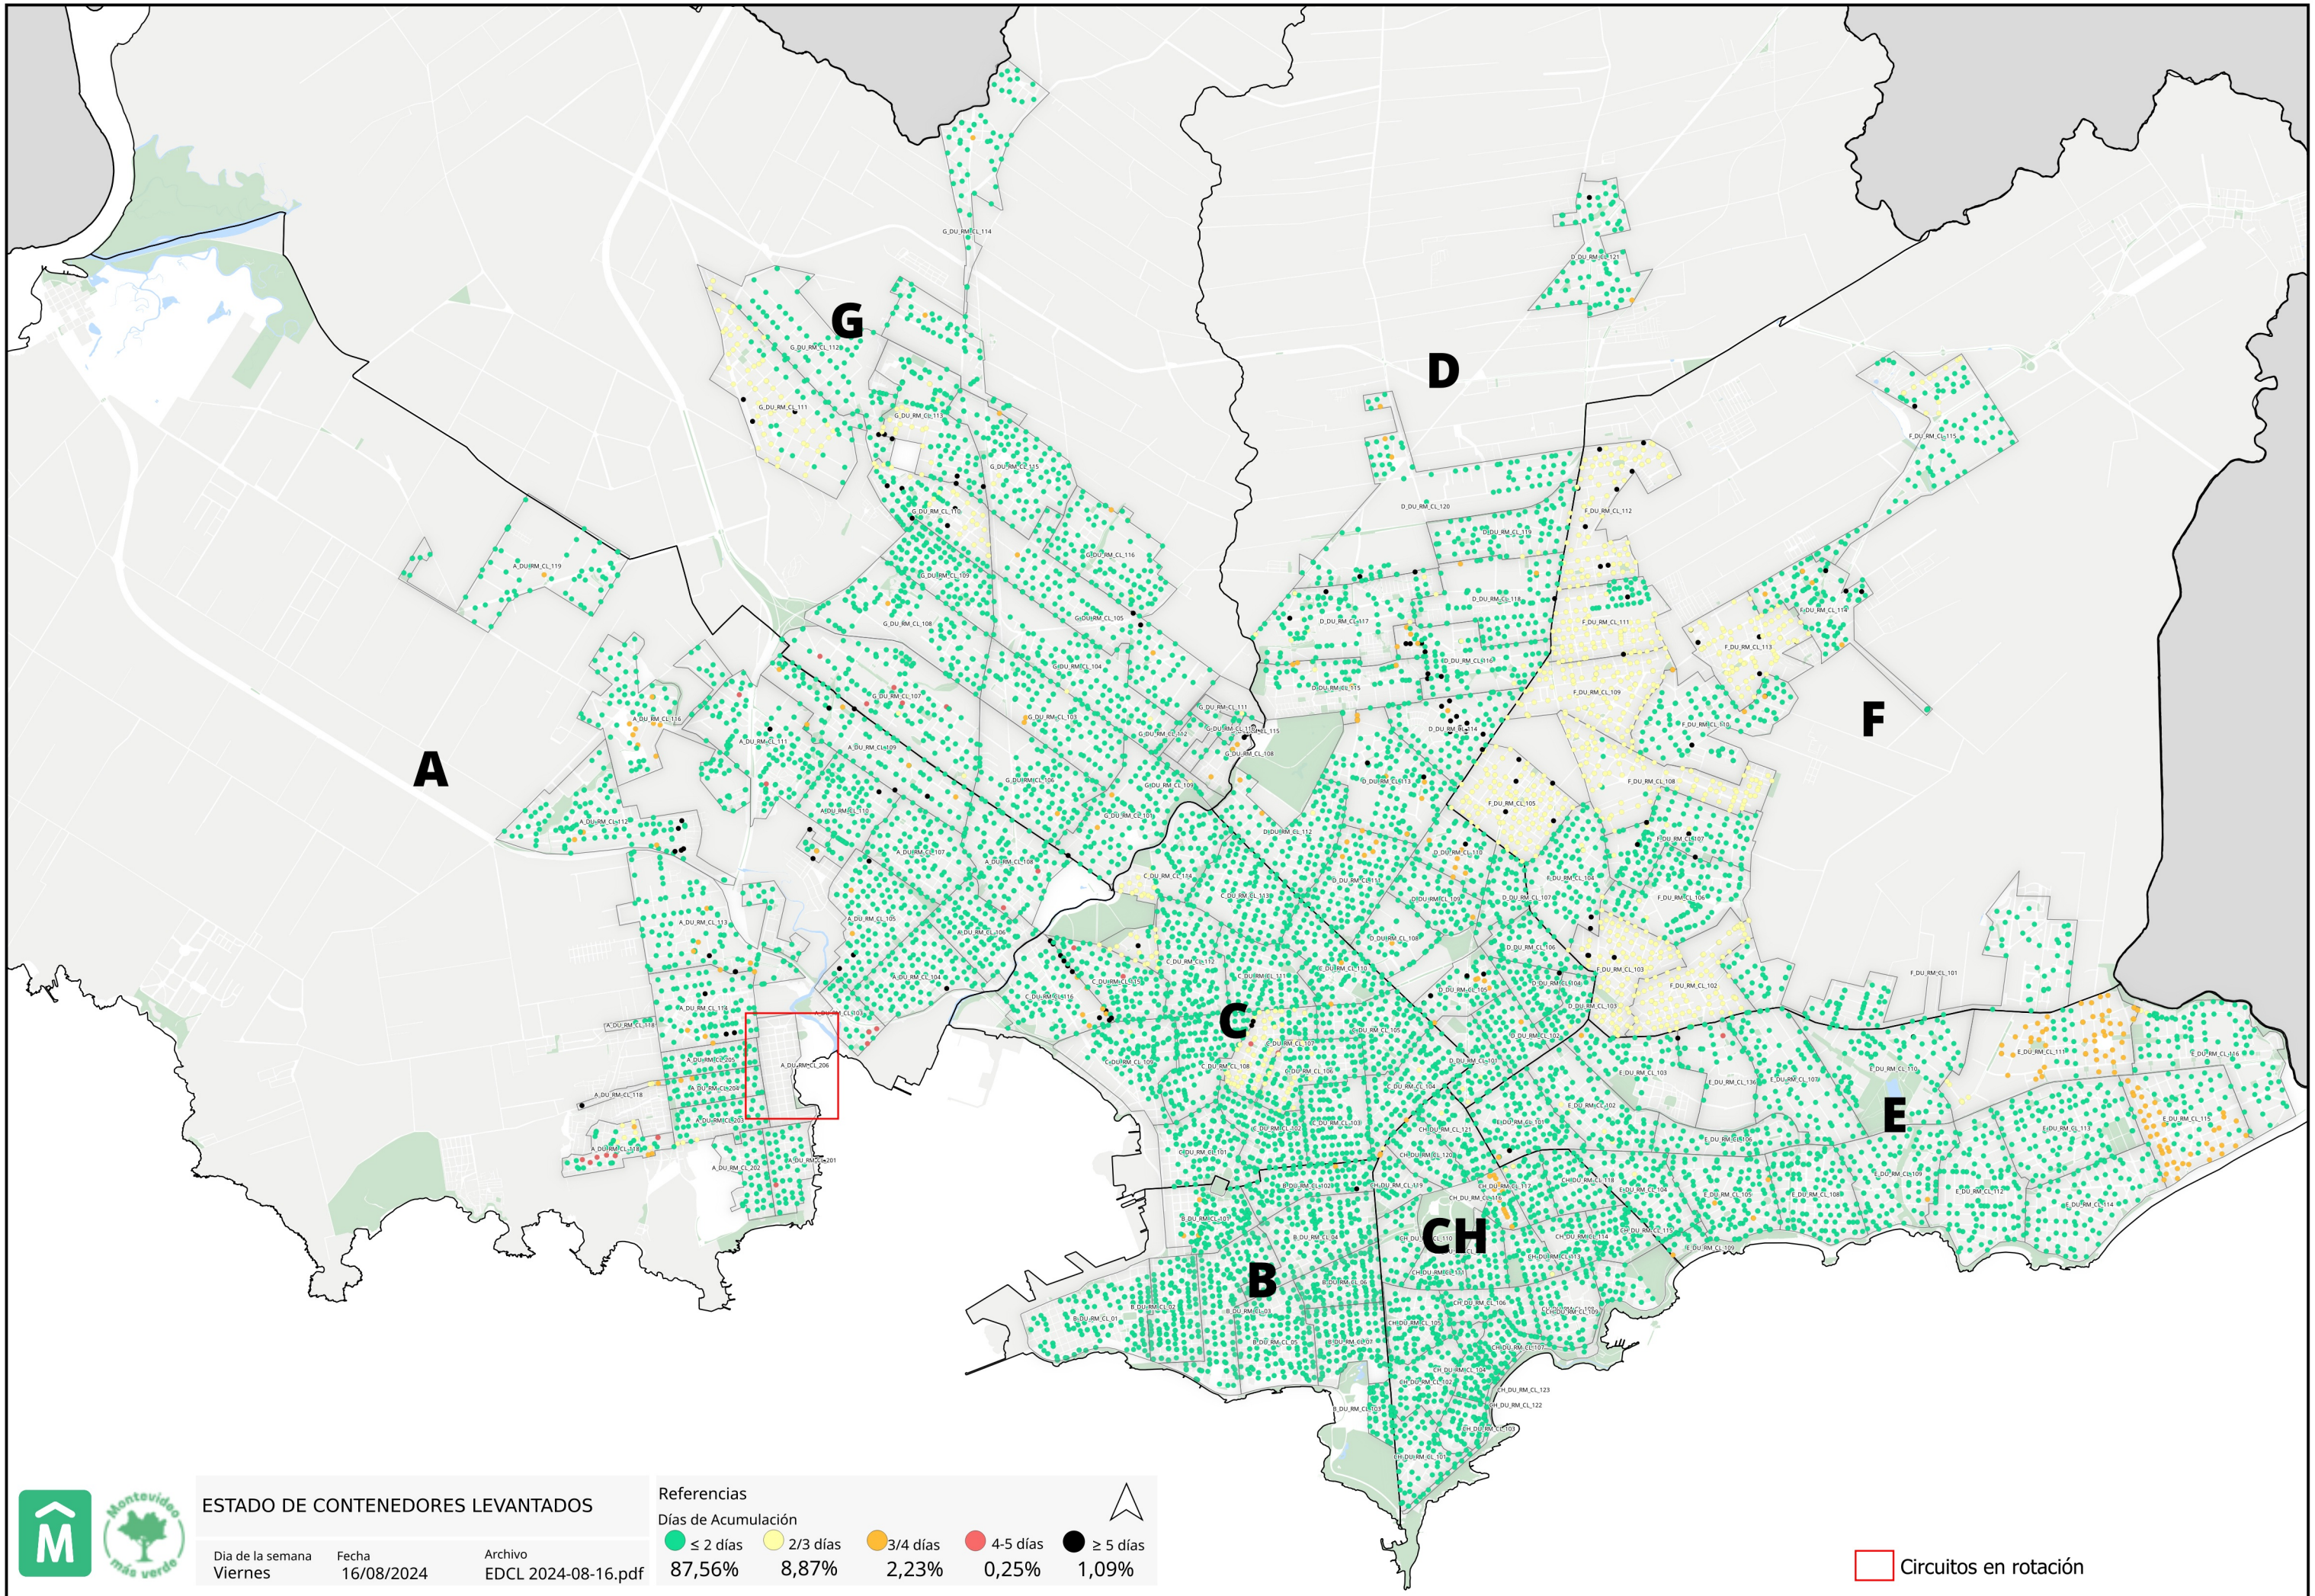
G

D

A

F

C

E

CH

B

ESTADO DE CONTENEDORES LEVANTADOS

Dia de la semana
Viernes

Fecha
16/08/2024

Archivo
EDCL 2024-08-16.pdf

Referencias
Días de Acumulación

≤ 2 días 87,56%
2/3 días 8,87%
3/4 días 2,23%
4-5 días 0,25%
≥ 5 días 1,09%

Circuitos en rotación

Montevideo más verde

M